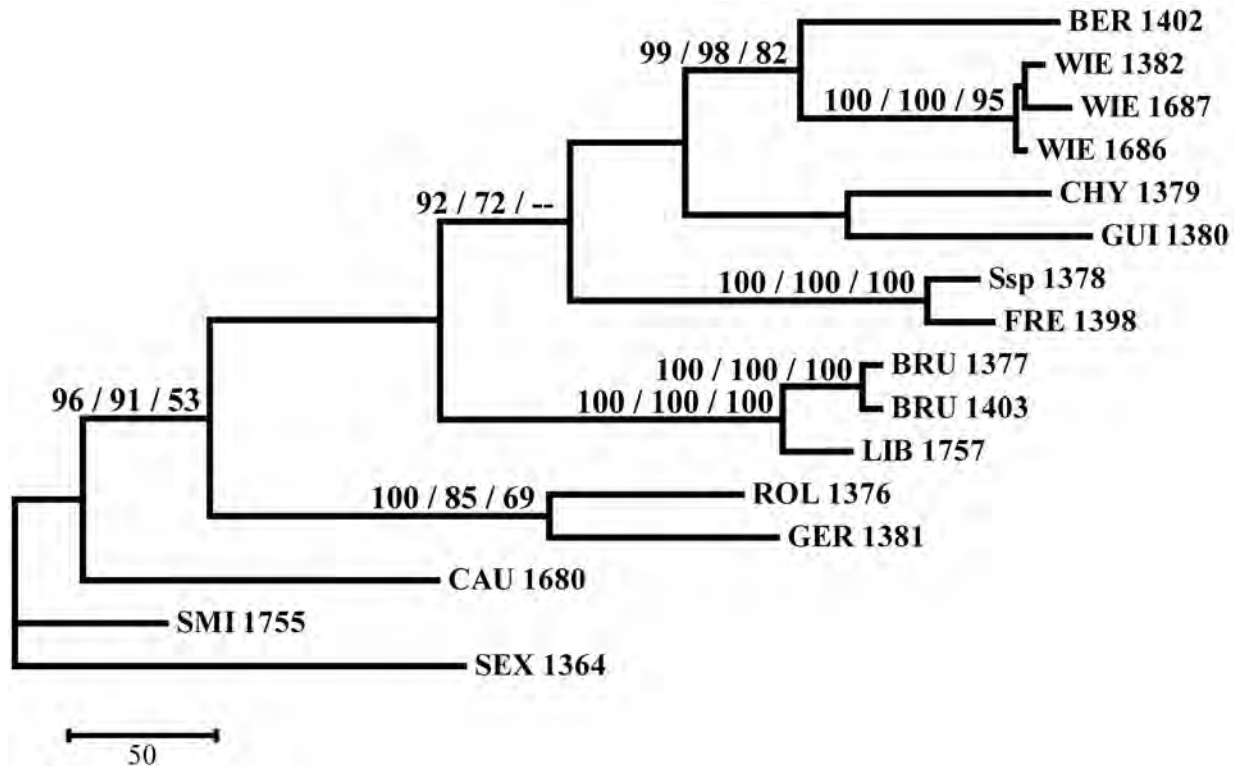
BER 1402
99 / 98 / 82
WIE 1382
100 / 100 / 95
WIE 1687
WIE 1686
92 / 72 / --
CHY 1379
GUI 1380
100 / 100 / 100
Ssp 1378
FRE 1398
100 / 100 / 100
BRU 1377
96 / 91 / 53
100 / 100 / 100
BRU 1403
LIB 1757
100 / 85 / 69
ROL 1376
GER 1381
CAU 1680
SMI 1755
SEX 1364
50